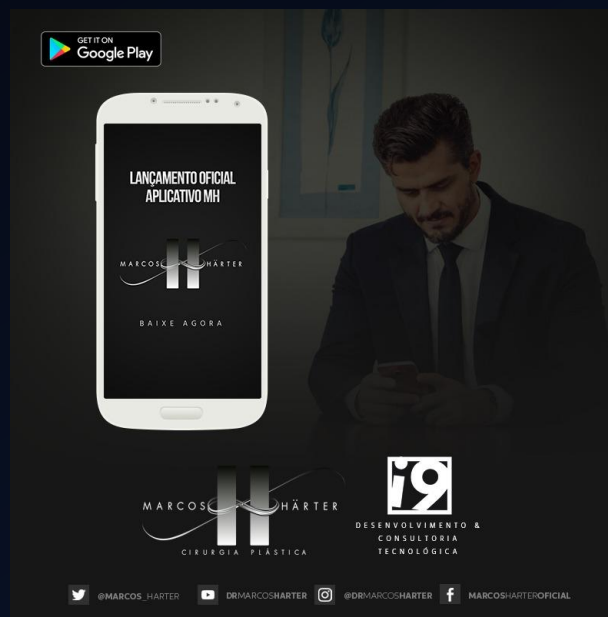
GET IT ON
Google Play

LANÇAMENTO OFICIAL
APLICATIVO MH

MARCOS HÄRTER

BAIXE AGORA

MARCOS HÄRTER
CIRURGIA PLÁSTICA

i9
DESENVOLVIMENTO &
CONSULTORIA
TECNOLÓGICA

@MARCOS_HARTER DRMARCOSHARTER @DRMARCOSHARTER MARCOSHARTEROFICIAL